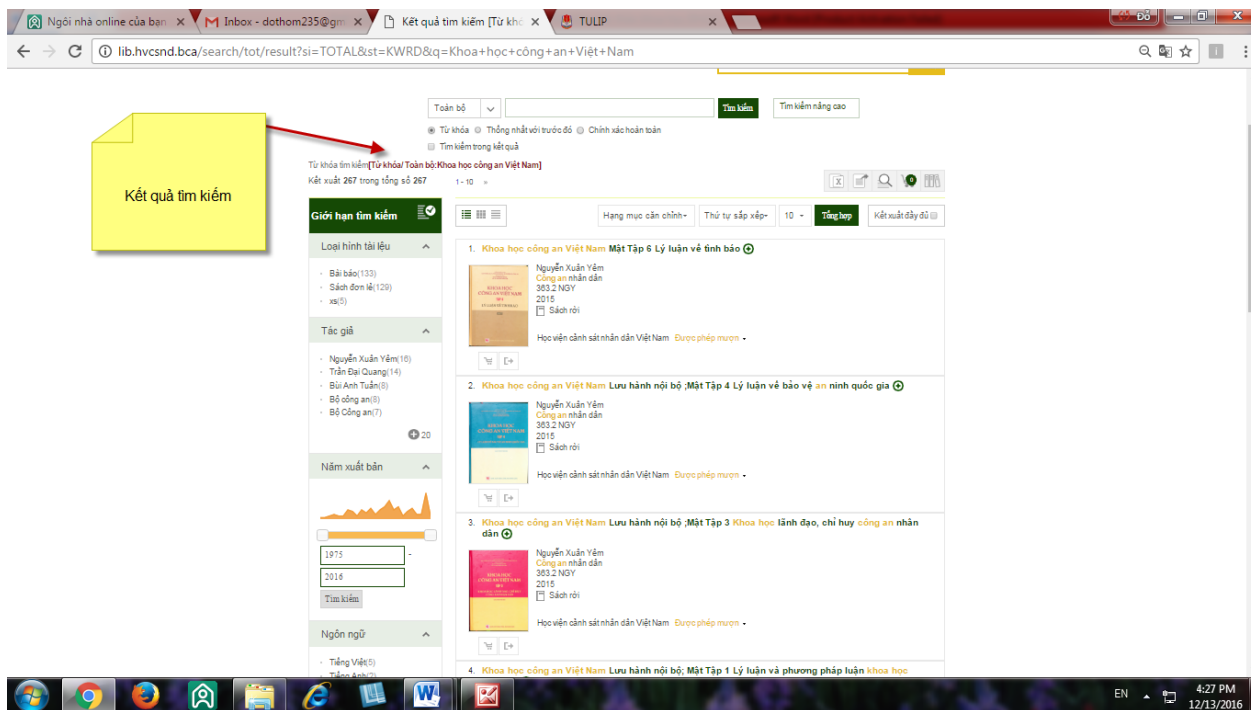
Ngôi nhà online của bạn × | Inbox - dothom235@gm × | Kết quả tìm kiếm [Từ khó × | TULIP ×

Đỗ

lib.hvcsnd.bca/search/tot/result?si=TOTAL&st=KWRD&q=Khoa+học+công+an+Việt+Nam

Toàn bộ | Tìm kiếm | Tìm kiếm nâng cao

Từ khóa  Thống nhất với trước đó  Chính xác hoàn toàn

Tìm kiếm trong kết quả

Kết quả tìm kiếm

Từ khóa tìm kiếm[Từ khóa/ Toàn bộ:Khoa học công an Việt Nam]

Kết xuất 267 trong tổng số 267   1 - 10 »

Giới hạn tìm kiếm

Hạng mục cần chỉnh | Thứ tự sắp xếp | 10 | Tổng hợp | Kết xuất đầy đủ

Loại hình tài liệu

Bài báo(133)
Sách đơn lẻ(129)
xs(5)

Tác giả

Nguyễn Xuân Yêm(16)
Trần Đại Quang(14)
Bùi Anh Tuấn(8)
Bộ công an(8)
Bộ Công an(7)

20

Năm xuất bản

1975 -
2016
Tìm kiếm

Ngôn ngữ

Tiếng Việt(5)
Tiếng Anh(2)

1. Khoa học công an Việt Nam Mật Tập 6 Lý luận về tình báo
Nguyễn Xuân Yêm
Công an nhân dân
363.2 NGY
2015
Sách rời
Học viện cảnh sát nhân dân Việt Nam Được phép mượn

2. Khoa học công an Việt Nam Lưu hành nội bộ ;Mật Tập 4 Lý luận về bảo vệ an ninh quốc gia
Nguyễn Xuân Yêm
Công an nhân dân
363.2 NGY
2015
Sách rời
Học viện cảnh sát nhân dân Việt Nam Được phép mượn

3. Khoa học công an Việt Nam Lưu hành nội bộ ;Mật Tập 3 Khoa học lãnh đạo, chỉ huy công an nhân dân
Nguyễn Xuân Yêm
Công an nhân dân
363.2 NGY
2015
Sách rời
Học viện cảnh sát nhân dân Việt Nam Được phép mượn

4. Khoa học công an Việt Nam Lưu hành nội bộ; Mật Tập 1 Lý luận và phương pháp luận khoa học

EN 4:27 PM 12/13/2016